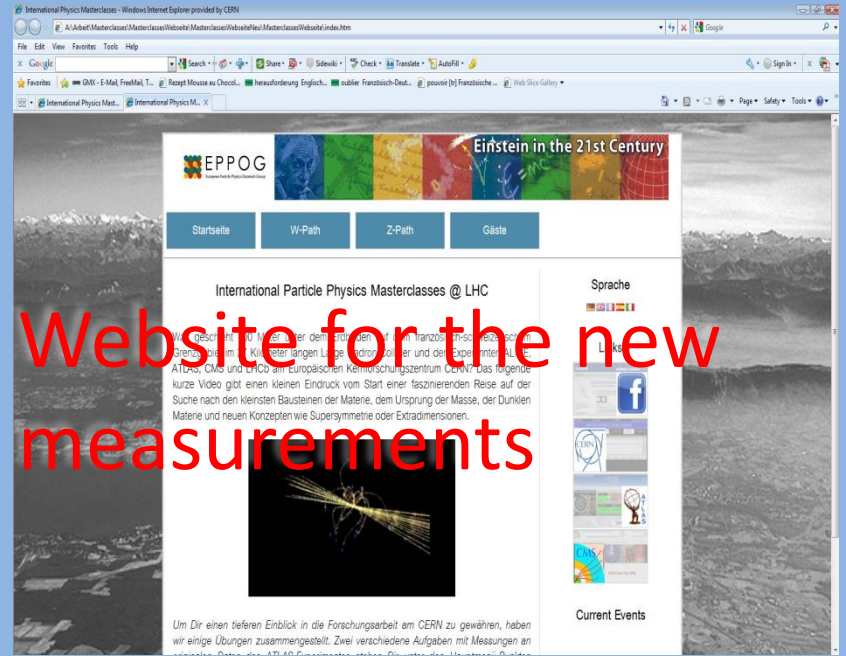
International Physics Masterclasses - Windows Internet Explorer provided by CERN

A:\Arbeit\Masterclasses\Masterclasses Webseite\Masterclasses WebseiteNeu\Masterclasses Webseite\index.htm

Google

File Edit View Favorites Tools Help

Google Search Share Sidewiki Check Translate AutoFill Sign In

Favorites GMX - E-Mail, FreeMail, T... Rezept Mousse au Chocol... herausforderung Englisch... oublier Französisch-Deut... pouvoir [h] Französische ... Web Slice Gallery

International Physics Mast... International Physics M...

Page Safety Tools

EPPOG

European Particle Physics Outreach Group

Einstein in the 21st Century

Startseite

W-Path

Z-Path

Gäste

International Particle Physics Masterclasses @ LHC

Sprache

Was geschieht 100 Meter unter der Erde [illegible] auf dem französisch-schweizerischen Grenzgebiet im 27 Kilometer langen Large Hadron Collider und den Experimenten ALICE, ATLAS, CMS und LHCb am Europäischen Kernforschungszentrum CERN? Das folgende kurze Video gibt einen kleinen Eindruck vom Start einer faszinierenden Reise auf der Suche nach den kleinsten Bausteinen der Materie, dem Ursprung der Masse, der Dunklen Materie und neuen Konzepten wie Supersymmetrie oder Extradimensionen.

Links

Website for the new measurements

Um Dir einen tieferen Einblick in die Forschungsarbeit am CERN zu gewähren, haben wir einige Übungen zusammengestellt. Zwei verschiedene Aufgaben mit Messungen an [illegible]

Current Events